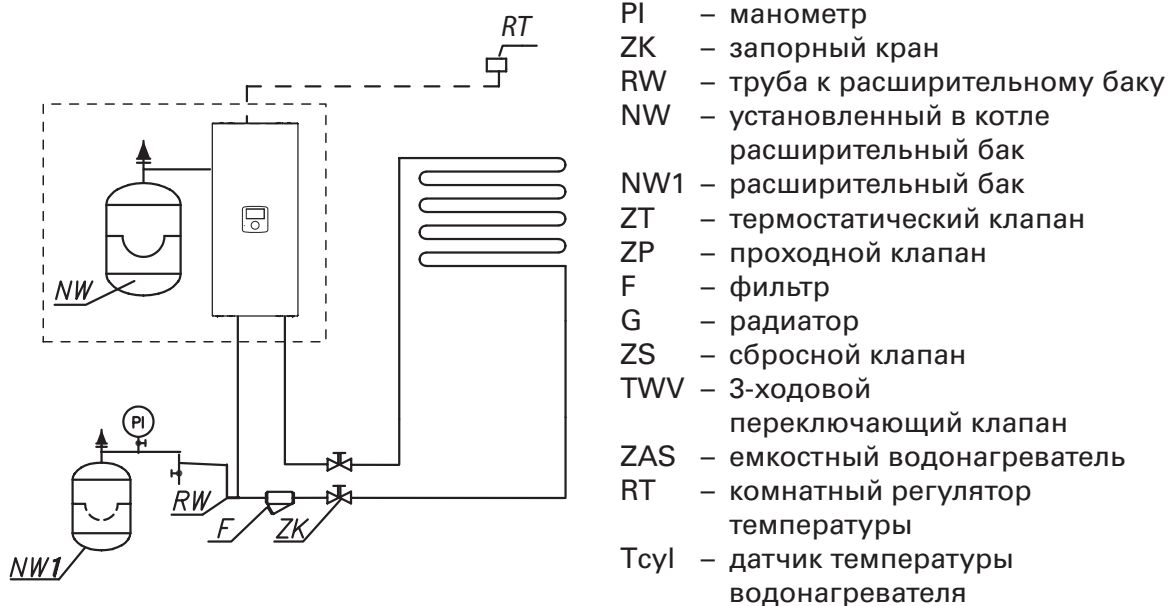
RT

NW

PI

RW

F

ZK

NW1

PI – манометр
ZK – запорный кран
RW – труба к расширительному баку
NW – установленный в котле расширительный бак
NW1 – расширительный бак
ZT – термостатический клапан
ZP – проходной клапан
F – фильтр
G – радиатор
ZS – сбросной клапан
TWV – 3-ходовой переключающий клапан
ZAS – емкостный водонагреватель
RT – комнатный регулятор температуры
Tcyl – датчик температуры водонагревателя